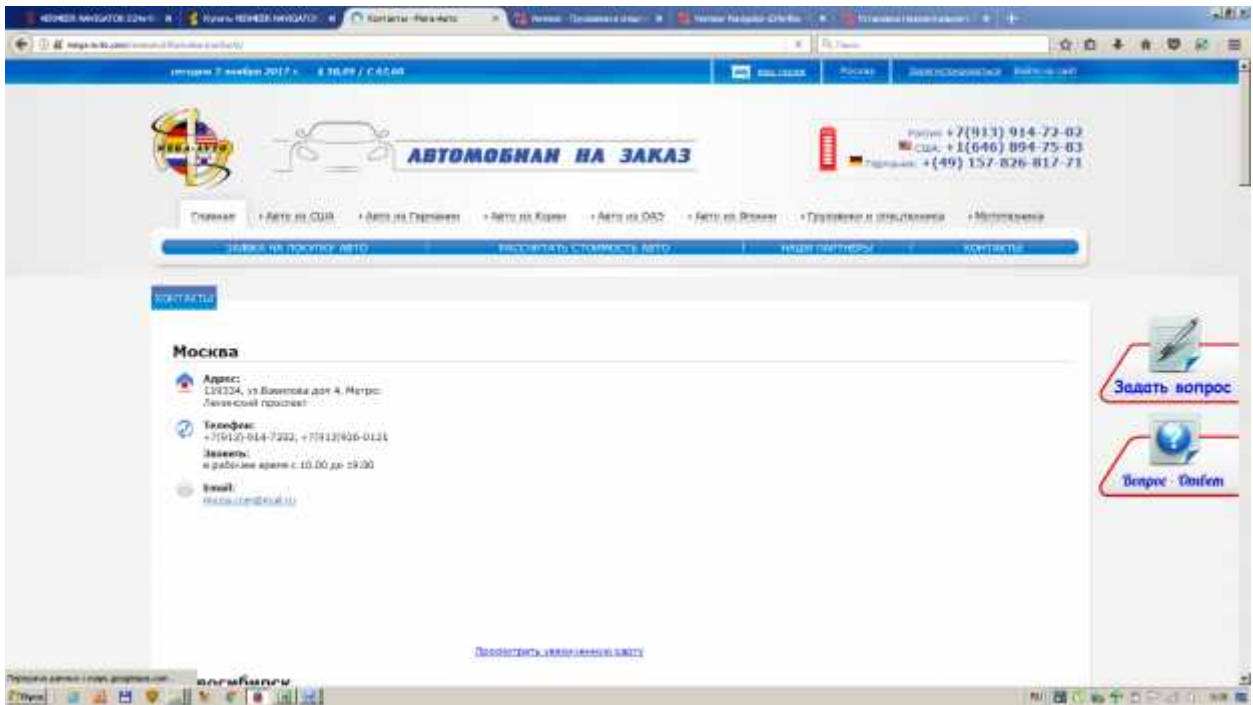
Контакты - Мега-Авто

сегодня 2 ноября 2017 г.

АВТОМОБИЛИ НА ЗАКАЗ

Россия: +7(913) 914-72-82
США: +1(646) 894-75-83
Германия: +(49) 157-826-817-71

Главная | Авто из США | Авто из Германии | Авто из Кореи | Авто из ОАЭ | Авто из Японии | Грузовики и спецтехника | Мототехника

ЗАЯВКА НА ПОКУПКУ АВТО | РАССЧИТАТЬ СТОИМОСТЬ АВТО | НАШИ ПАРТНЕРЫ | КОНТАКТЫ

КОНТАКТЫ

Москва

Адрес:
119334, ул.Вавилова дом 4. Метро: Ленинский проспект

Телефон:
+7(913)-914-7282, +7(913)926-0121

Звонить:
в рабочее время с 10.00 до 19.00

Email:
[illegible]

Просмотреть увеличенную карту

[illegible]восибирск

Задать вопрос

Вопрос - Ответ